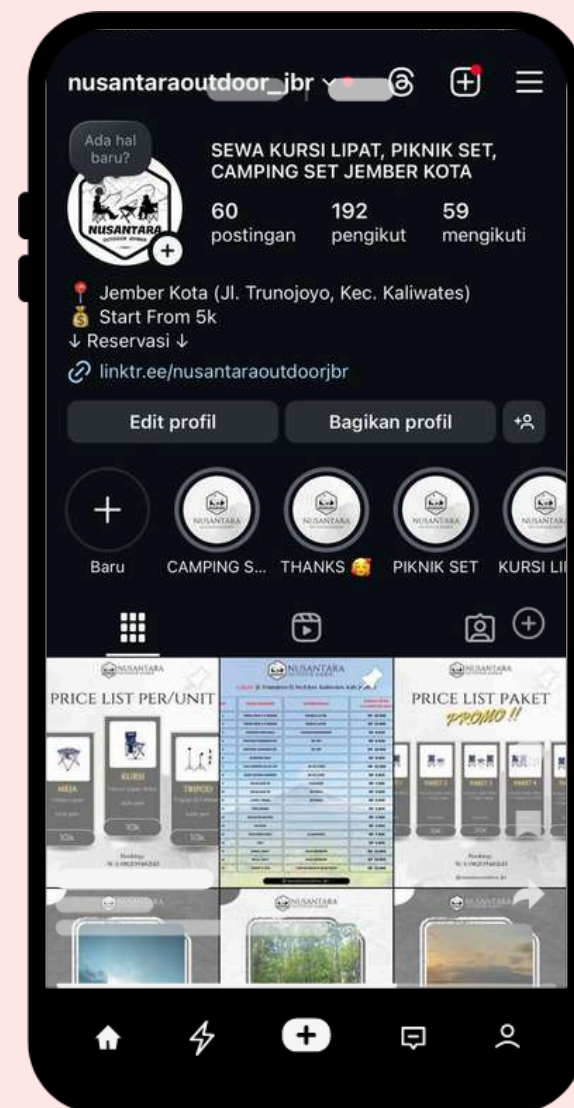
nusantaraoutdoor_jbr

Ada hal baru?

NUSANTARA OUTDOOR JEMBER

SEWA KURSI LIPAT, PIKNIK SET, CAMPING SET JEMBER KOTA

60 postingan
192 pengikut
59 mengikuti

📍 Jember Kota (Jl. Trunojoyo, Kec. Kaliwates)
💰 Start From 5k
↓ Reservasi ↓
linktr.ee/nusantaraoutdoorjbr

Edit profil
Bagikan profil

Baru
CAMPING S...
THANKS 🥰
PIKNIK SET
KURSI LI

NUSANTARA

NUSANTARA
PRICE LIST PER/UNIT
MEJA
KURSI
TRIPOD
10k
10k
10k
Booking:
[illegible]

NUSANTARA
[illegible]

NUSANTARA
PRICE LIST PAKET
PROMO !!
PAKET 1
PAKET 2
PAKET 3
PAKET 4
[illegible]

NUSANTARA

NUSANTARA